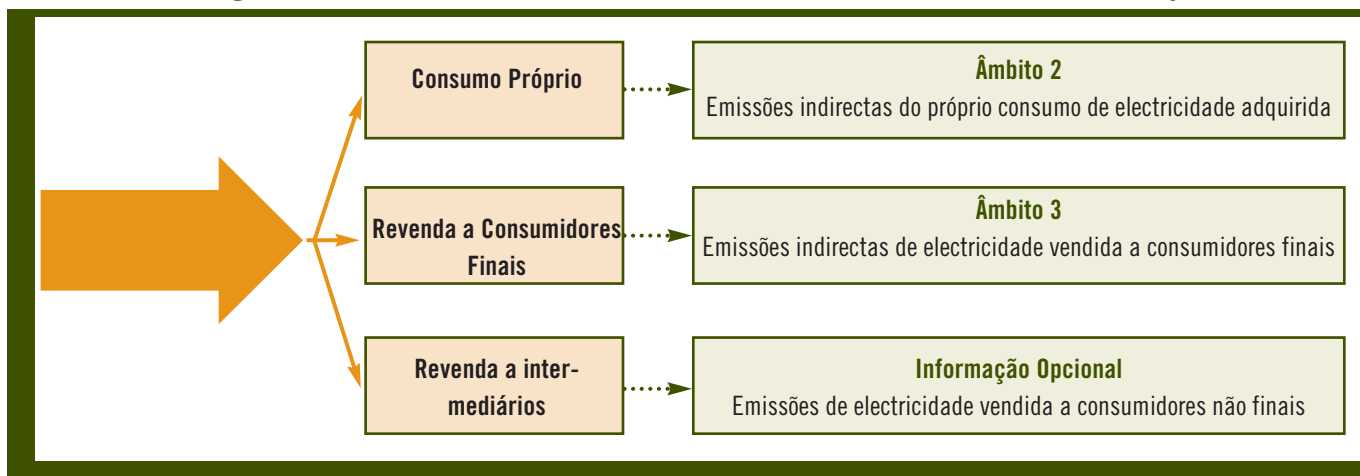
Consumo Próprio

Âmbito 2
Emissões indirectas do próprio consumo de electricidade adquirida

Revenda a Consumidores Finais

Âmbito 3
Emissões indirectas de electricidade vendida a consumidores finais

Revenda a intermediários

Informação Opcional
Emissões de electricidade vendida a consumidores não finais